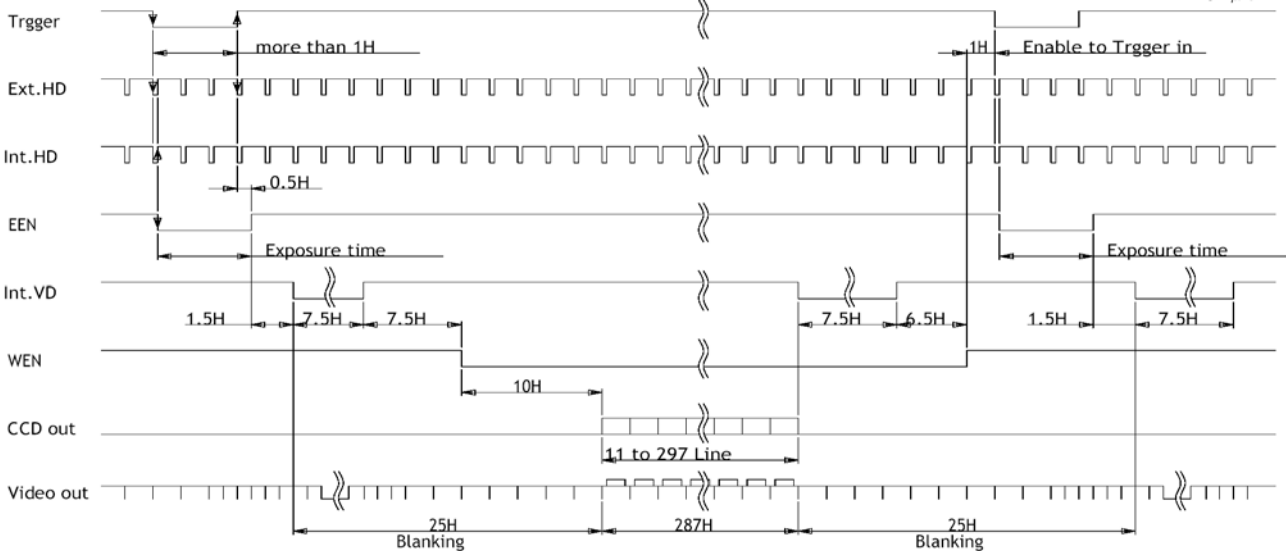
Trgger
more than 1H
1H
Enable to Trgger in
Ext.HD
Int.HD
0.5H
EEN
Exposure time
Exposure time
Int.VD
1.5H
7.5H
7.5H
7.5H
6.5H
1.5H
7.5H
WEN
10H
CCD out
11 to 297 Line
Video out
25H
Blanking
287H
25H
Blanking